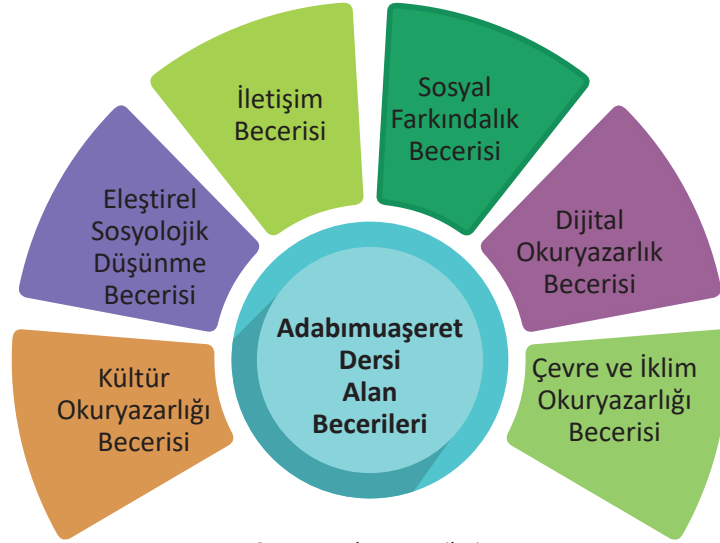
İletişim Becerisi

Sosyal Farkındalık Becerisi

Eleştirel Sosyolojik Düşünme Becerisi

Dijital Okuryazarlık Becerisi

Adabımuaşeret Dersi Alan Becerileri

Kültür Okuryazarlığı Becerisi

Çevre ve İklim Okuryazarlığı Becerisi

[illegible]